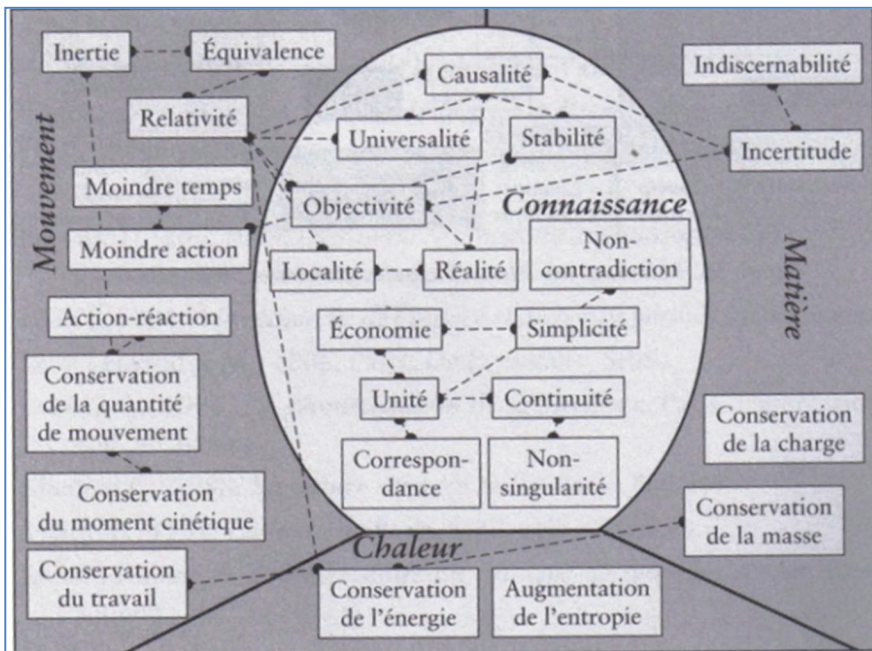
Inertie

Équivalence

Causalité

Indiscernabilité

Relativité

Universalité

Stabilité

Incertitude

Mouvement

Moindre temps

Objectivité

Connaissance

Moindre action

Non-contradiction

Matière

Localité

Réalité

Action-réaction

Économie

Simplicité

Conservation de la quantité de mouvement

Unité

Continuité

Conservation de la charge

Correspondance

Non-singularité

Conservation du moment cinétique

Conservation de la masse

Chaleur

Conservation du travail

Conservation de l'énergie

Augmentation de l'entropie